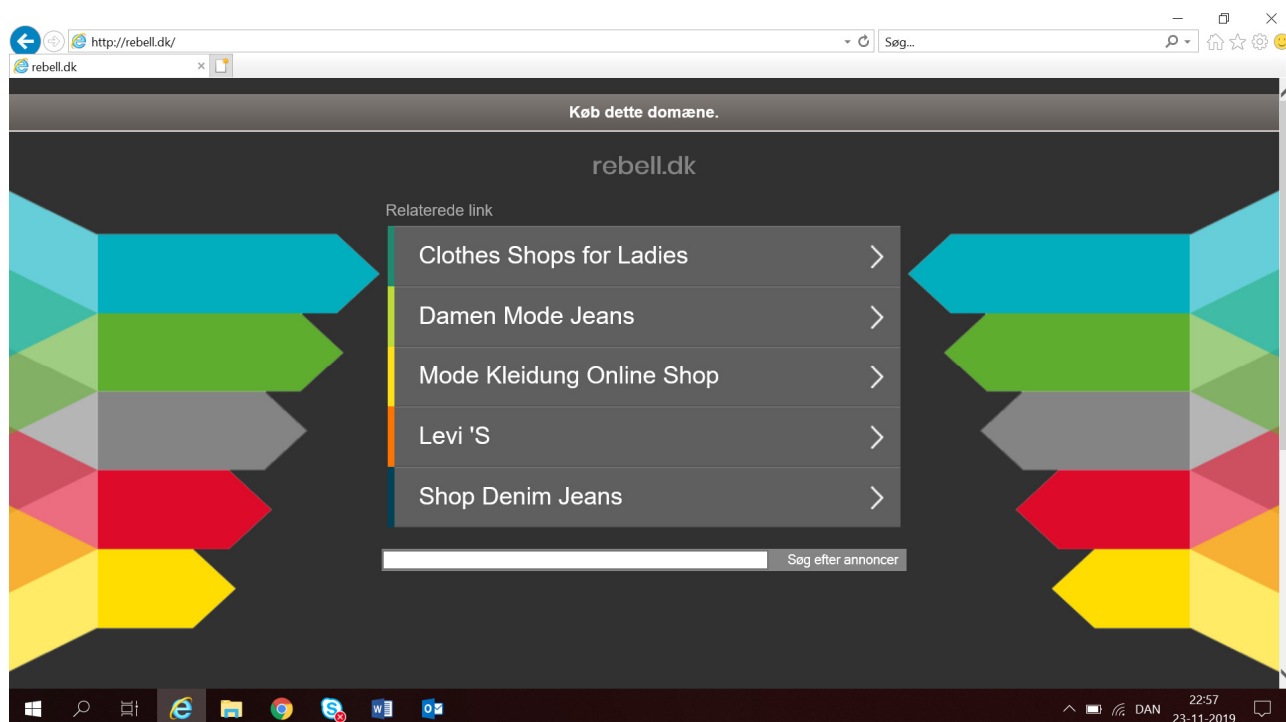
http://rebell.dk/

Søg...

rebell.dk

Køb dette domæne.

rebell.dk

Relaterede link

Clothes Shops for Ladies

Damen Mode Jeans

Mode Kleidung Online Shop

Levi 'S

Shop Denim Jeans

Søg efter annoncer

DAN

22:57
23-11-2019